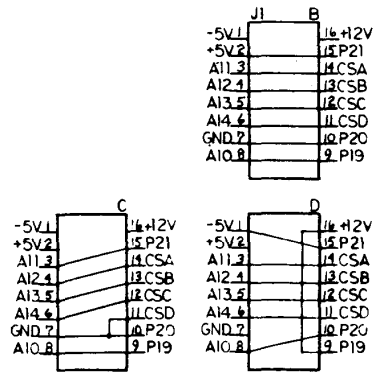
J1 B
-5V 1
+5V 2
A11 3
A12 4
A13 5
A14 6
GND 7
A10 8
16 +12V
15 P21
14 CSA
13 CSB
12 CSC
11 CSD
10 P20
9 P19

C
-5V 1
+5V 2
A11 3
A12 4
A13 5
A14 6
GND 7
A10 8
16 +12V
15 P21
14 CSA
13 CSB
12 CSC
11 CSD
10 P20
9 P19

D
-5V 1
+5V 2
A11 3
A12 4
A13 5
A14 6
GND 7
A10 8
16 +12V
15 P21
14 CSA
13 CSB
12 CSC
11 CSD
10 P20
9 P19